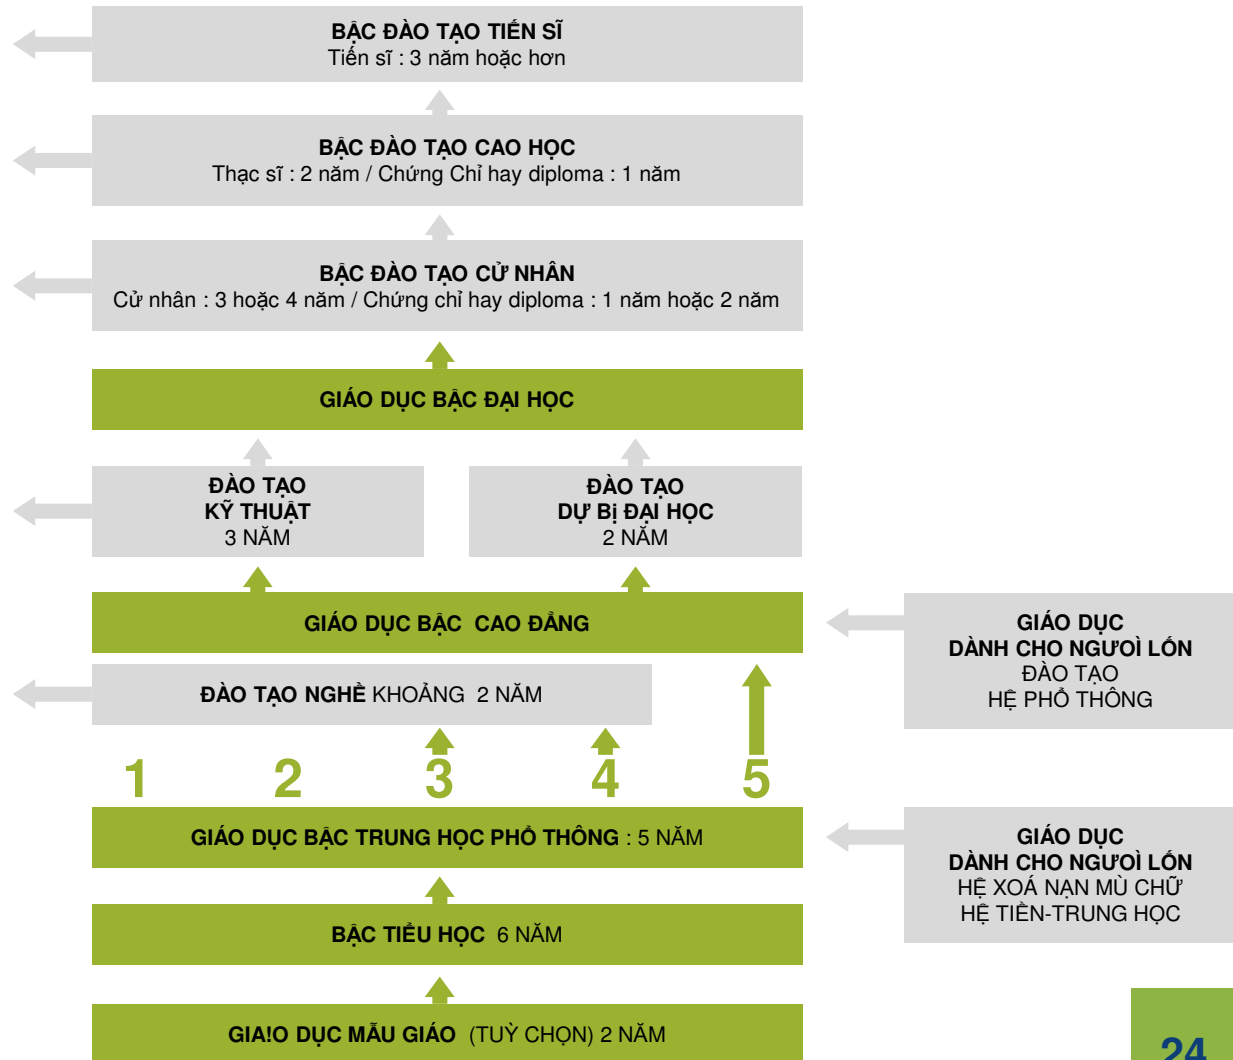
BẬC ĐÀO TẠO TIẾN SĨ
Tiến sĩ : 3 năm hoặc hơn

BẬC ĐÀO TẠO CAO HỌC
Thạc sĩ : 2 năm / Chứng Chỉ hay diploma : 1 năm

BẬC ĐÀO TẠO CỬ NHÂN
Cử nhân : 3 hoặc 4 năm / Chứng chỉ hay diploma : 1 năm hoặc 2 năm

GIÁO DỤC BẬC ĐẠI HỌC

ĐÀO TẠO
KỸ THUẬT
3 NĂM

ĐÀO TẠO
DỰ Bị ĐẠI HỌC
2 NĂM

GIÁO DỤC BẬC CAO ĐẲNG

GIÁO DỤC
DÀNH CHO NGƯOÌ LỚN
ĐÀO TẠO
HỆ PHỔ THÔNG

ĐÀO TẠO NGHỀ KHOẢNG 2 NĂM

1 2 3 4 5

GIÁO DỤC BẬC TRUNG HỌC PHỔ THÔNG : 5 NĂM

GIÁO DỤC
DÀNH CHO NGƯOÌ LỚN
HỆ XOÁ NẠN MÙ CHỮ
HỆ TIỀN-TRUNG HỌC

BẬC TIỂU HỌC 6 NĂM

GIA!O DỤC MẪU GIÁO (TUỲ CHỌN) 2 NĂM

24